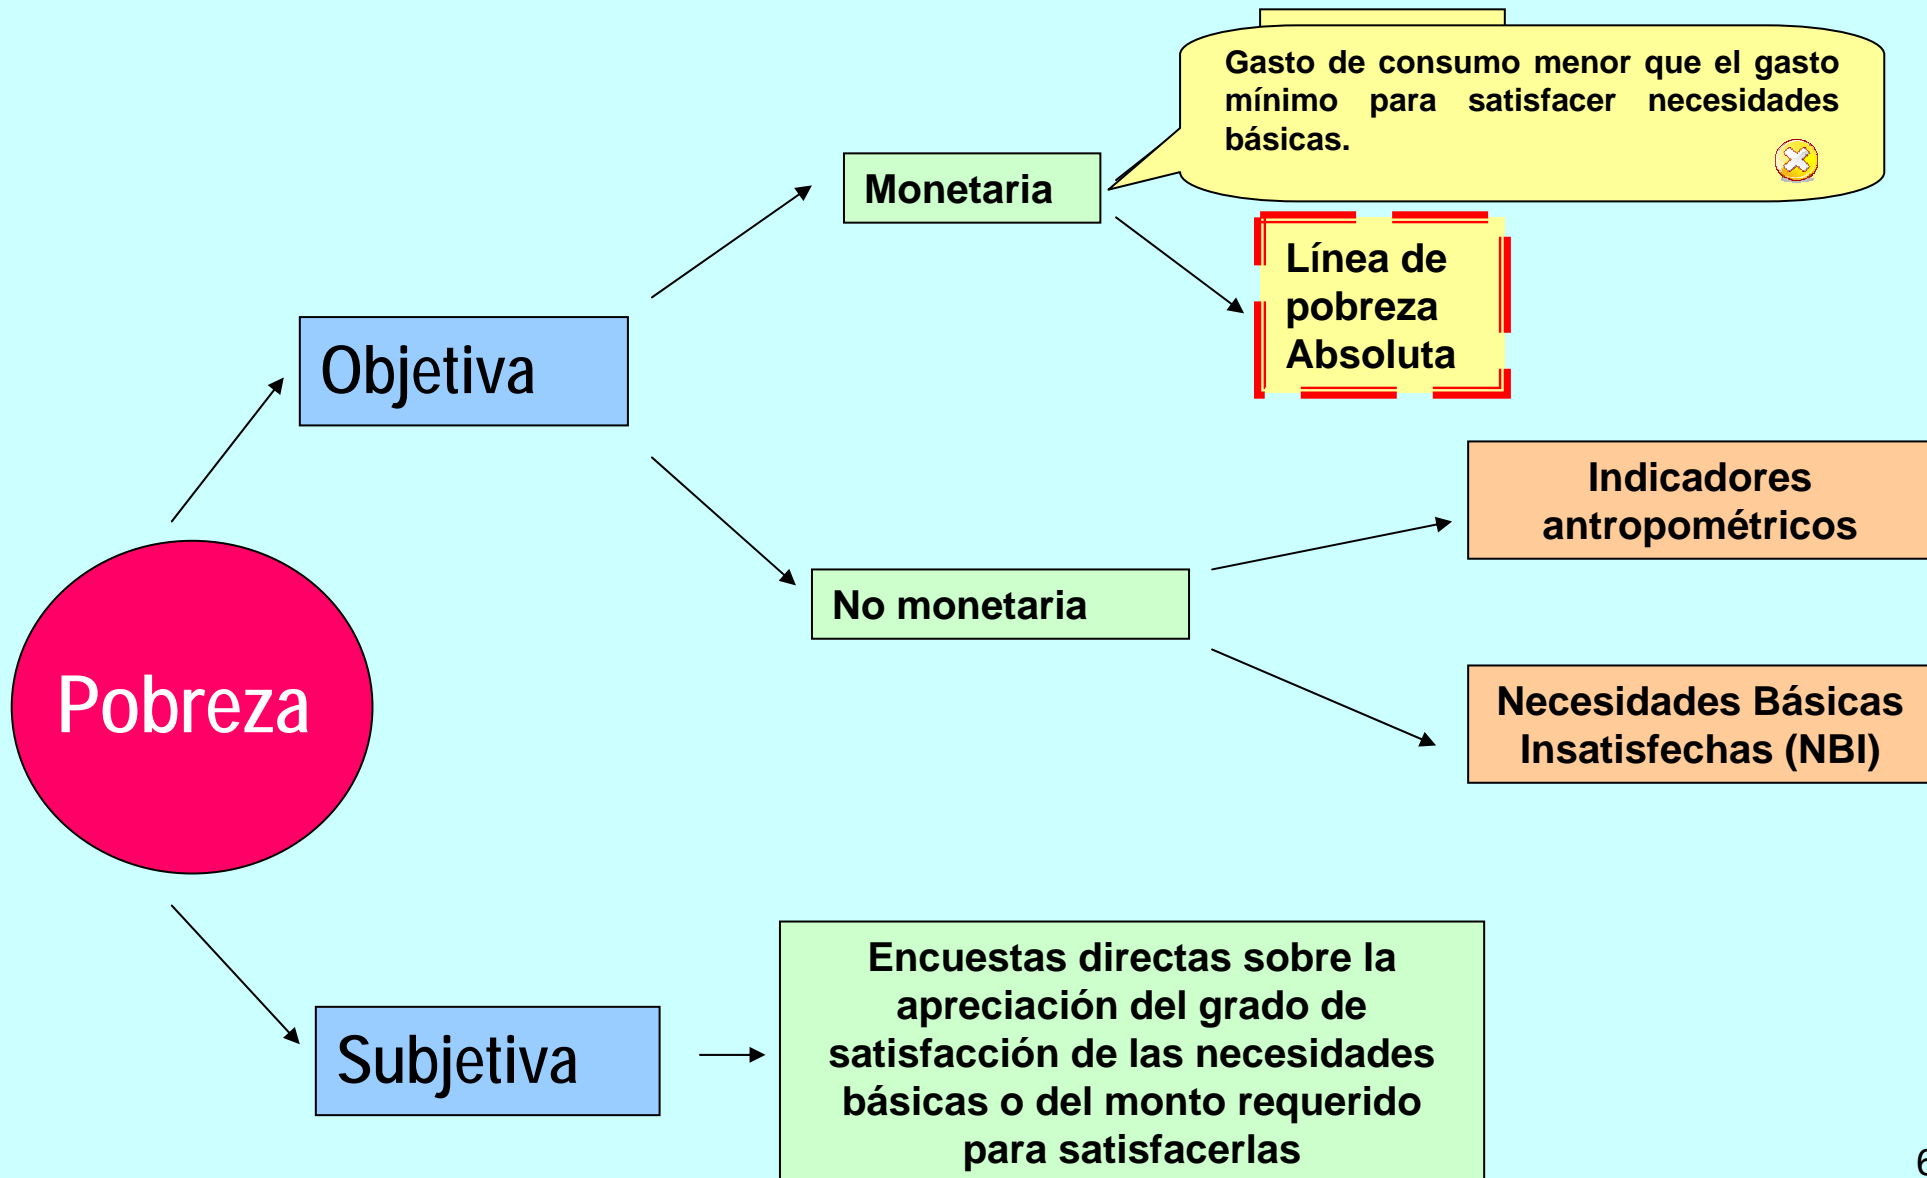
Gasto de consumo menor que el gasto mínimo para satisfacer necesidades básicas.

Monetaria

Línea de pobreza Absoluta

Objetiva

Indicadores antropométricos

No monetaria

Pobreza

Necesidades Básicas Insatisfechas (NBI)

Subjetiva

Encuestas directas sobre la apreciación del grado de satisfacción de las necesidades básicas o del monto requerido para satisfacerlas

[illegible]